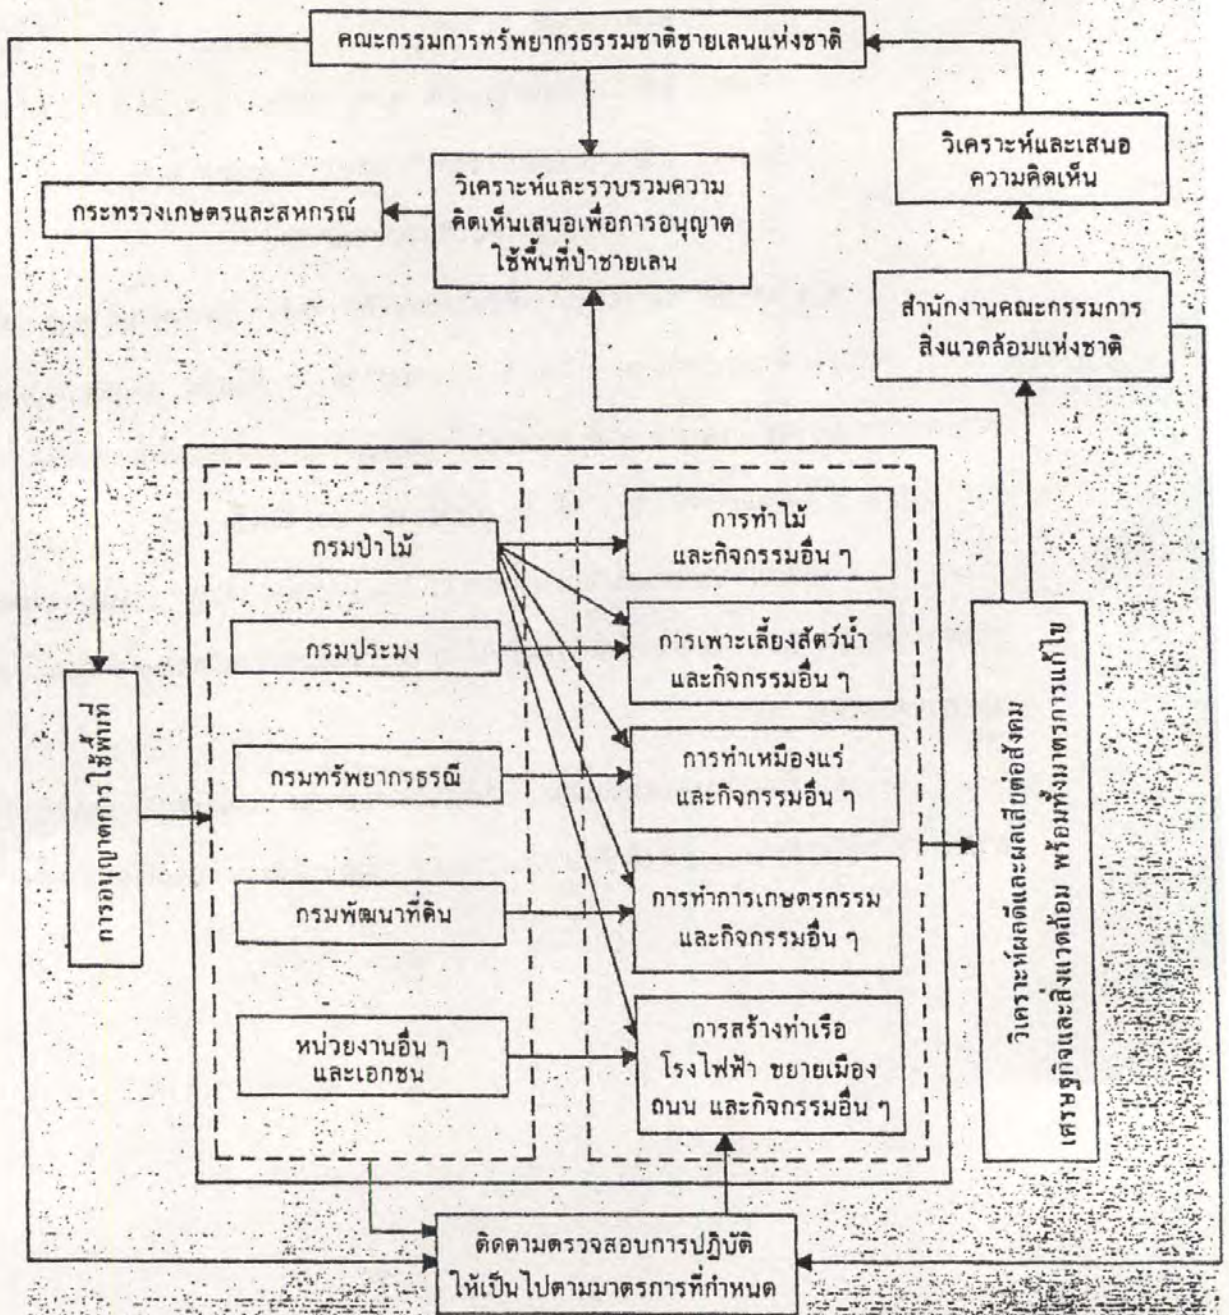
คณะกรรมการทรัพยากรธรรมชาติชายเลนแห่งชาติ

วิเคราะห์และเสนอความคิดเห็น

กระทรวงเกษตรและสหกรณ์

วิเคราะห์และรวบรวมความคิดเห็นเสนอเพื่อการอนุญาตใช้พื้นที่ป่าชายเลน

สำนักงานคณะกรรมการสิ่งแวดล้อมแห่งชาติ

การอนุญาตการใช้พื้นที่

กรมป่าไม้

กรมประมง

กรมทรัพยากรธรณี

กรมพัฒนาที่ดิน

หน่วยงานอื่น ๆ และเอกชน

การทำไม้และกิจกรรมอื่น ๆ

การเพาะเลี้ยงสัตว์น้ำและกิจกรรมอื่น ๆ

การทำเหมืองแร่และกิจกรรมอื่น ๆ

การทำการเกษตรกรรมและกิจกรรมอื่น ๆ

การสร้างท่าเรือ โรงไฟฟ้า ขยายเมือง ถนน และกิจกรรมอื่น ๆ

วิเคราะห์ผลดีและผลเสียต่อสังคม เศรษฐกิจและสิ่งแวดล้อม พร้อมทั้งมาตรการแก้ไข

ติดตามตรวจสอบการปฏิบัติให้เป็นไปตามมาตรการที่กำหนด